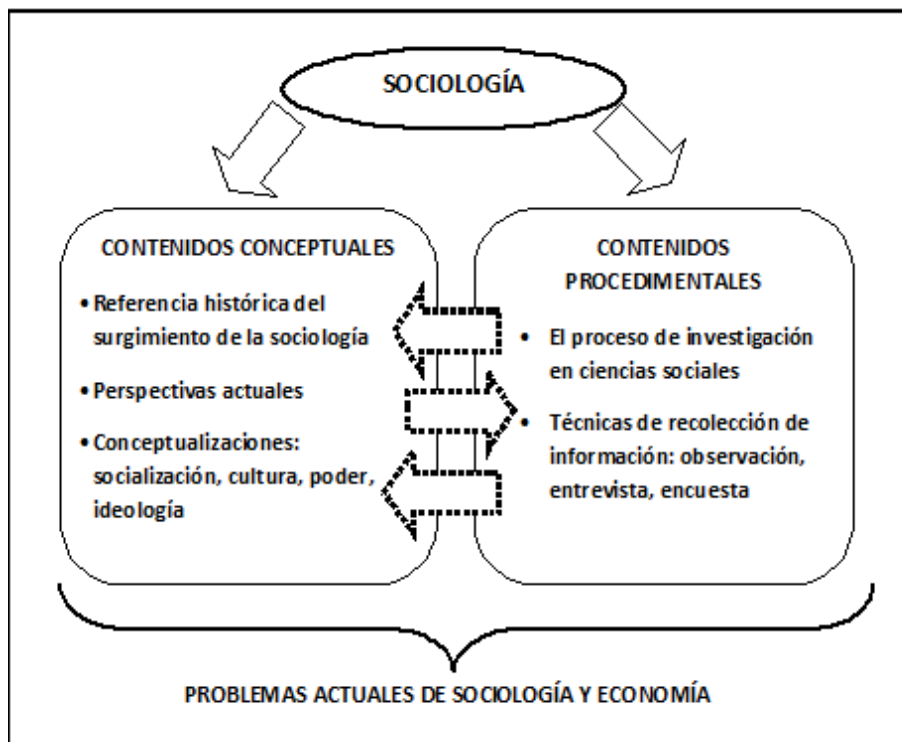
SOCIOLOGÍA

CONTENIDOS CONCEPTUALES

• Referencia histórica del surgimiento de la sociología

• Perspectivas actuales

• Conceptualizaciones: socialización, cultura, poder, ideología

CONTENIDOS PROCEDIMENTALES

• El proceso de investigación en ciencias sociales

• Técnicas de recolección de información: observación, entrevista, encuesta

PROBLEMAS ACTUALES DE SOCIOLOGÍA Y ECONOMÍA